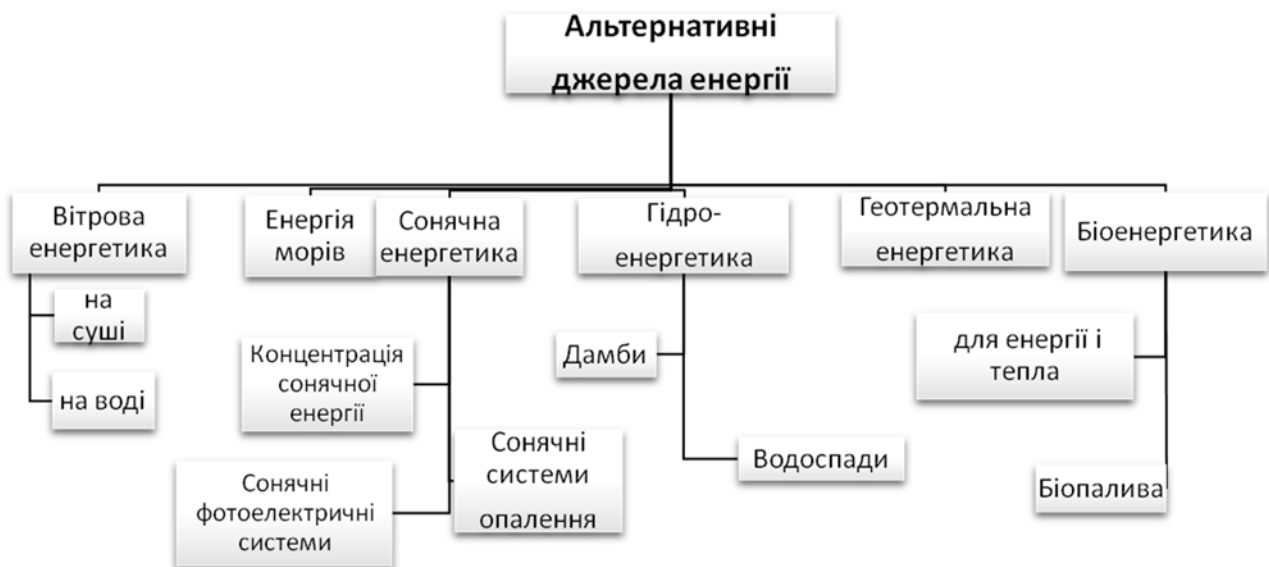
Альтернативні джерела енергії

Вітрова енергетика

на суші

на воді

Енергія морів

Сонячна енергетика

Концентрація сонячної енергії

Сонячні фотоелектричні системи

Сонячні системи опалення

Гідро-енергетика

Дамби

Водоспади

Геотермальна енергетика

Біоенергетика

для енергії і тепла

Біопалива